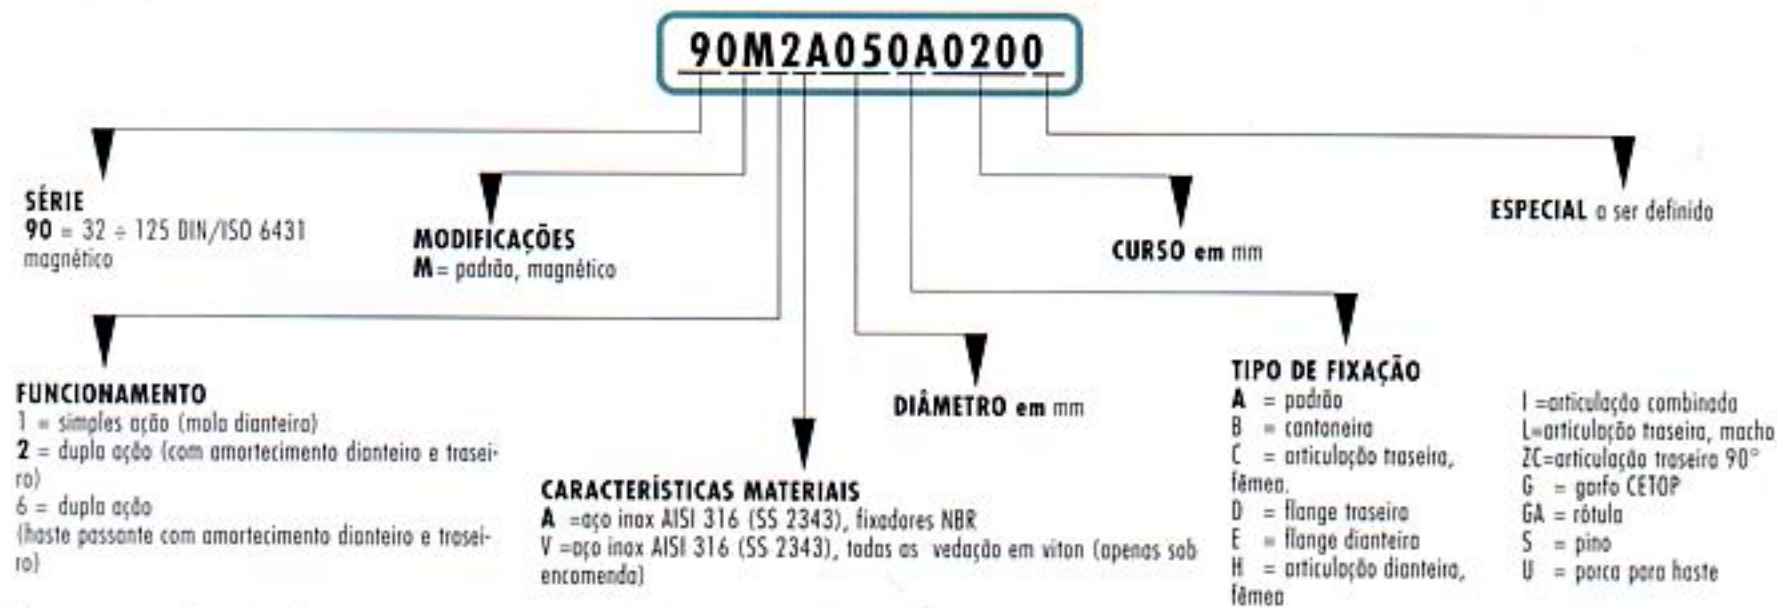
90M2A050A0200

SÉRIE
90 = 32 ÷ 125 DIN/ISO 6431 magnético

MODIFICAÇÕES
M = padrão, magnético

CURSO em mm

ESPECIAL a ser definido

FUNCIONAMENTO
1 = simples ação (mola dianteira)
2 = dupla ação (com amortecimento dianteiro e traseiro)
6 = dupla ação
(haste passante com amortecimento dianteiro e traseiro)

CARACTERÍSTICAS MATERIAIS
A =aço inox AISI 316 (SS 2343), fixadores NBR
V =aço inox AISI 316 (SS 2343), todas as vedação em viton (apenas sob encomenda)

DIÂMETRO em mm

TIPO DE FIXAÇÃO
A = padrão
B = cantoneira
C = articulação traseira, fêmea.
D = flange traseira
E = flange dianteira
H = articulação dianteira, fêmea

I =articulação combinada
L=articulação traseira, macho
ZC=articulação traseira 90°
G = garfo CETOP
GA = rótula
S = pino
U = porca para haste